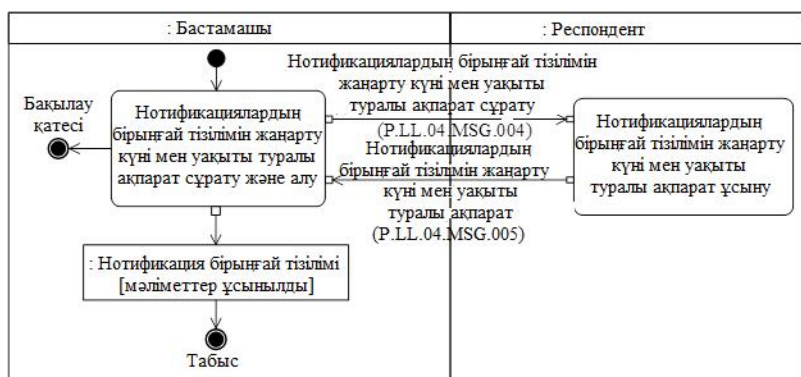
: Бастамашы

: Респондент

Нотификациялардың бірыңғай тізілімін жаңарту күні мен уақыты туралы ақпарат сұрату (P.LL.04.MSG.004)

Бақылау қатесі

Нотификациялардың бірыңғай тізілімін жаңарту күні мен уақыты туралы ақпарат сұрату және алу

Нотификациялардың бірыңғай тізілімін жаңарту күні мен уақыты туралы ақпарат ұсыну

Нотификациялардың бірыңғай тізілімін жаңарту күні мен уақыты туралы ақпарат (P.LL.04.MSG.005)

: Нотификация бірыңғай тізілімі [мәліметтер ұсынылды]

Табыс